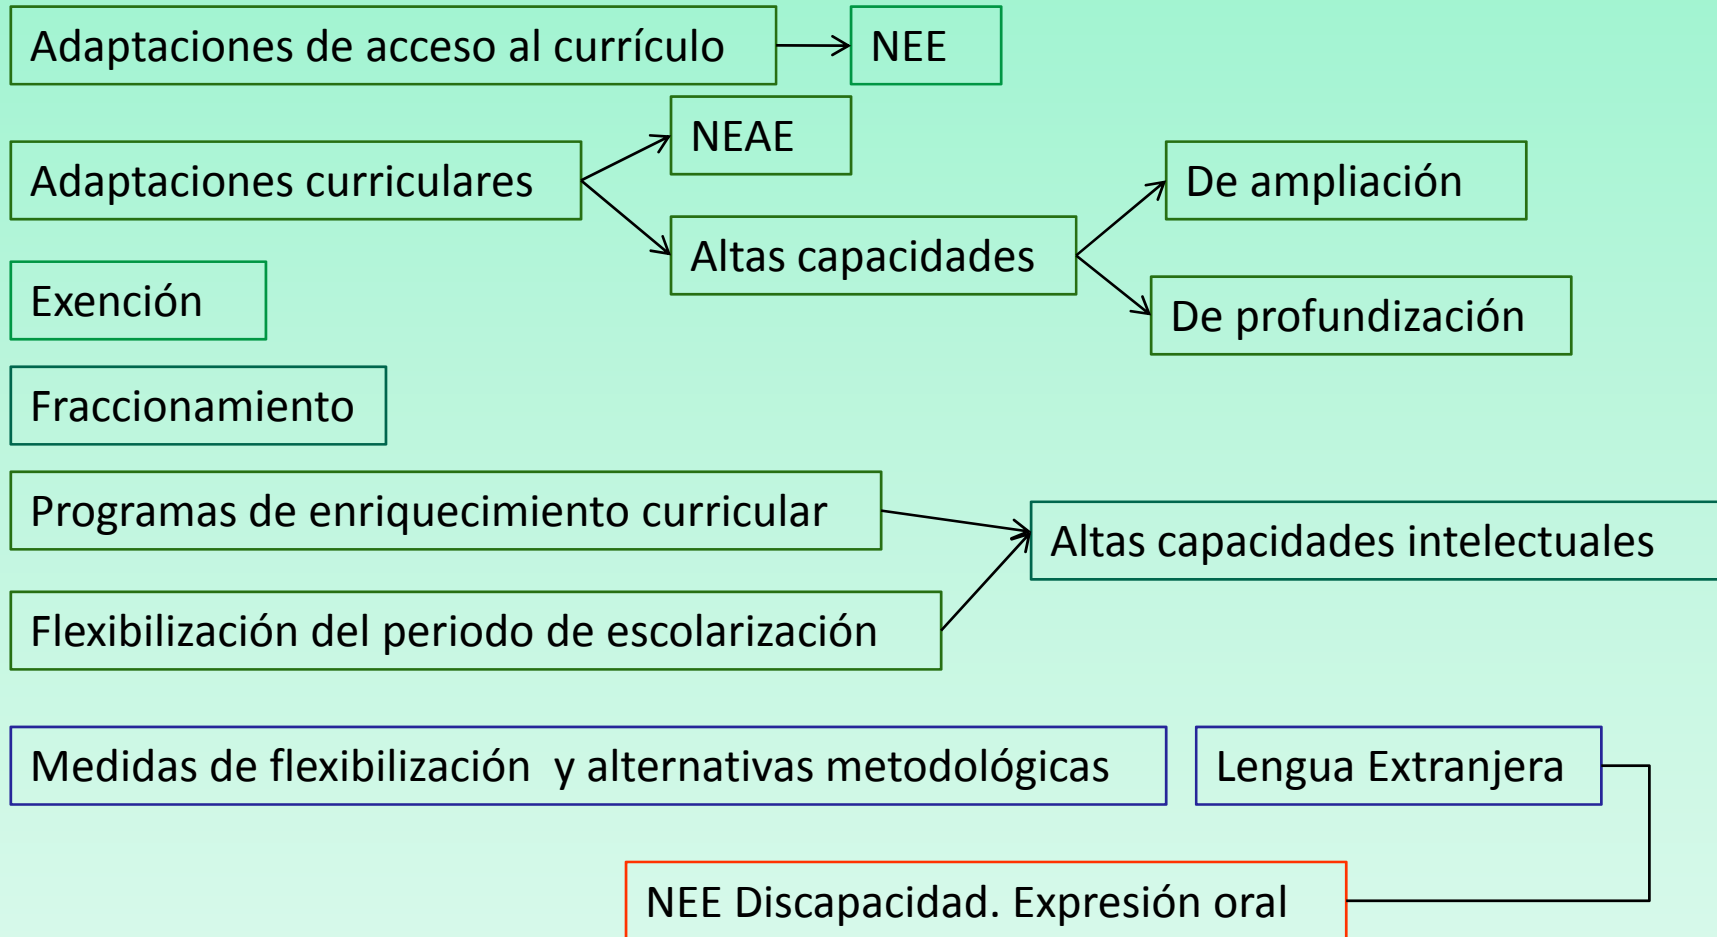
Adaptaciones de acceso al currículo

NEE

NEAE

Adaptaciones curriculares

De ampliación

Altas capacidades

Exención

De profundización

Fraccionamiento

Programas de enriquecimiento curricular

Altas capacidades intelectuales

Flexibilización del periodo de escolarización

Medidas de flexibilización y alternativas metodológicas

Lengua Extranjera

NEE Discapacidad. Expresión oral